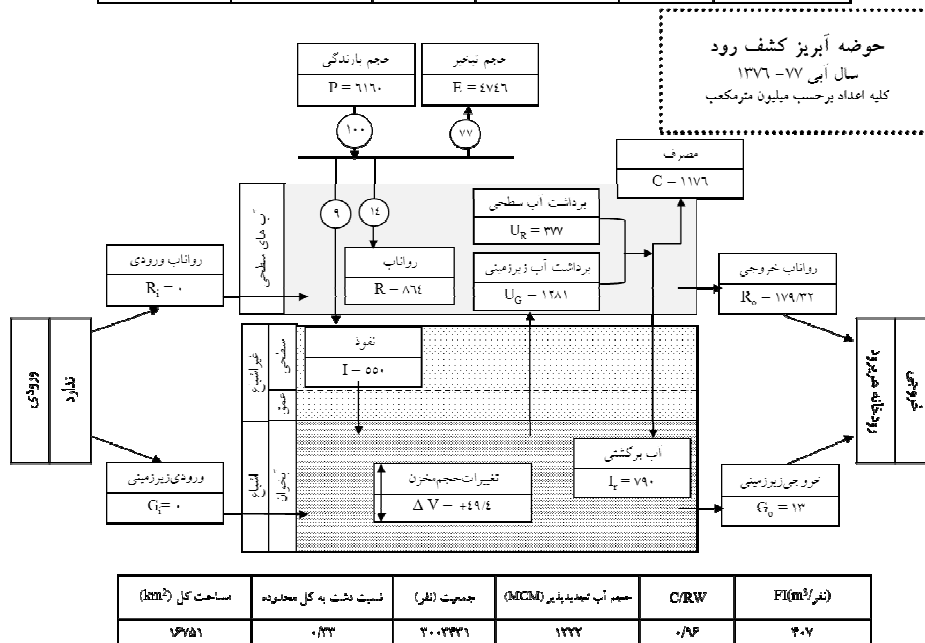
حوضه آبریز کشف رود
سال آبی ۷۷ - ۱۳۷۶
کلیه اعداد برحسب میلیون مترمکعب

حجم بارندگی
P = ۶۱۶۰

حجم تبخیر
E = ۴۷۴۶

۱۰۰

۷۷

مصرف
C = ۱۱۷۶

برداشت آب سطحی
$U_R$ = ۳۷۷

برداشت آب زیرزمینی
$U_G$ = ۱۲۸۱

آب های سطحی

۹

۱۴

رواناب
R = ۸۶۴

رواناب ورودی
$R_i$ = ۰

رواناب خروجی
$R_o$ = ۱۷۹/۳۲

ورودی

ندارد

نفوذ
I = ۵۵۰

غیراشباع
سطحی
عمق

اشباع
آبخوان

آب برگشتی
$I_r$ = ۷۹۰

تغییرات حجم مخزن
$\Delta$ V = +۴۹/۴

ورودی زیرزمینی
$G_i$ = ۰

خروجی زیرزمینی
$G_o$ = ۱۳

خروجی

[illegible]

| مساحت کل ($km^2$) | نسبت دشت به کل محدوده | جمعیت (نفر) | حجم آب تجدیدپذیر (MCM) | C/RW | FI($m^3$/نفر) |
|---|---|---|---|---|---|
| ۱۶۷۵۱ | ۰/۳۳ | ۳۰۰۳۳۳۱ | ۱۲۲۲ | ۰/۹۶ | ۴۰۷ |